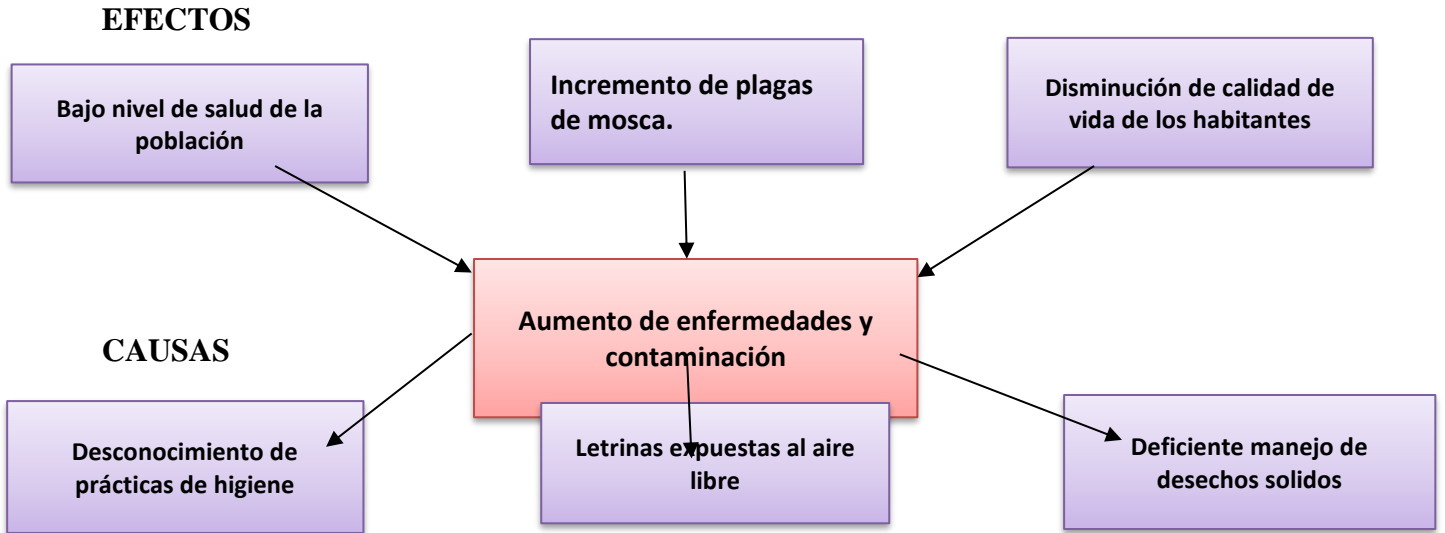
EFECTOS

Bajo nivel de salud de la población

Incremento de plagas de mosca.

Disminución de calidad de vida de los habitantes

Aumento de enfermedades y contaminación

CAUSAS

Desconocimiento de prácticas de higiene

Letrinas expuestas al aire libre

Deficiente manejo de desechos solidos